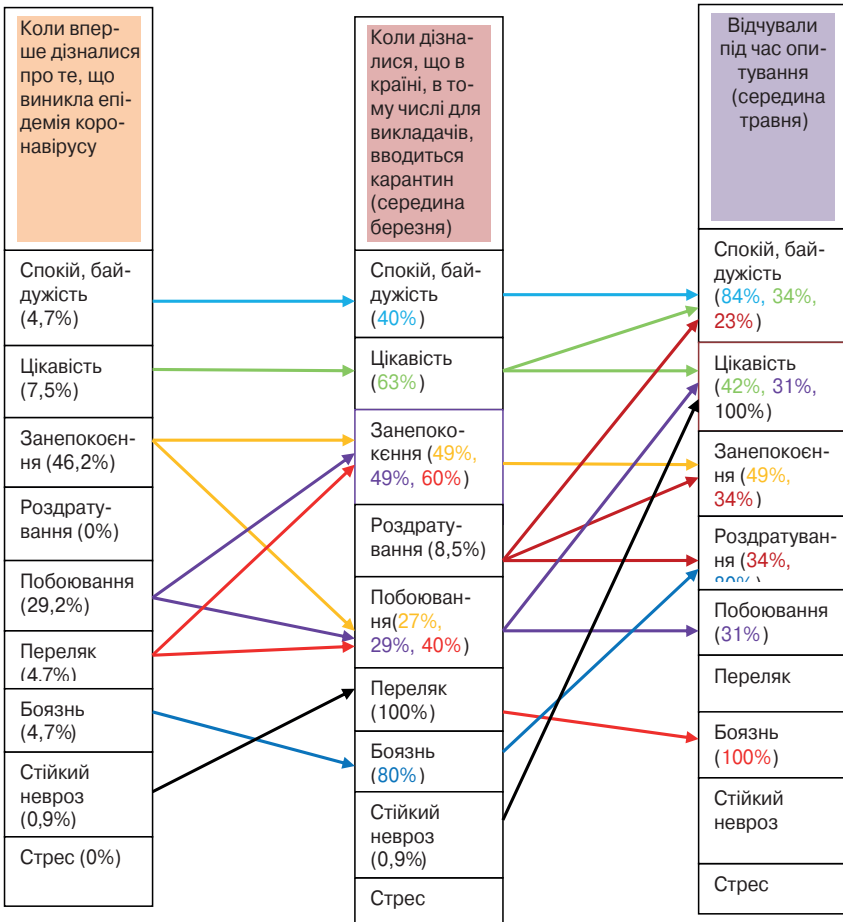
Коли вперше дізналися про те, що виникла епідемія коронавірусу

Спокій, байдужість (4,7%)

Цікавість (7,5%)

Занепокоєння (46,2%)

Роздратування (0%)

Побоювання (29,2%)

Переляк (4,7%)

Боязнь (4,7%)

Стійкий невроз (0,9%)

Стрес (0%)

Коли дізналися, що в країні, в тому числі для викладачів, вводиться карантин (середина березня)

Спокій, байдужість (40%)

Цікавість (63%)

Занепокоєння (49%, 49%, 60%)

Роздратування (8,5%)

Побоювання(27%, 29%, 40%)

Переляк (100%)

Боязнь (80%)

Стійкий невроз (0,9%)

Стрес

Відчували під час опитування (середина травня)

Спокій, байдужість (84%, 34%, 23%)

Цікавість (42%, 31%, 100%)

Занепокоєння (49%, 34%)

Роздратування (34%, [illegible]

Побоювання (31%)

Переляк

Боязнь (100%)

Стійкий невроз

Стрес